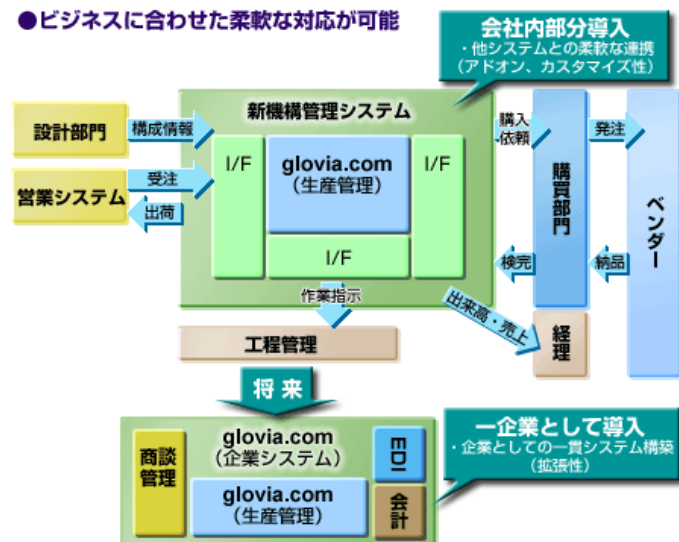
●ビジネスに合わせた柔軟な対応が可能

会社内部分導入
・他システムとの柔軟な連携
（アドオン、カスタマイズ性）

設計部門
構成情報
営業システム
受注
出荷

新機構管理システム
I/F
glovia.com
（生産管理）
I/F
I/F

購入依頼
購買部門
発注
ベンダー
検完
納品
作業指示
出来高・売上
経理
工程管理

将来

商談管理
glovia.com
（企業システム）
EDI
glovia.com
（生産管理）
会計

一企業として導入
・企業としての一貫システム構築
（拡張性）